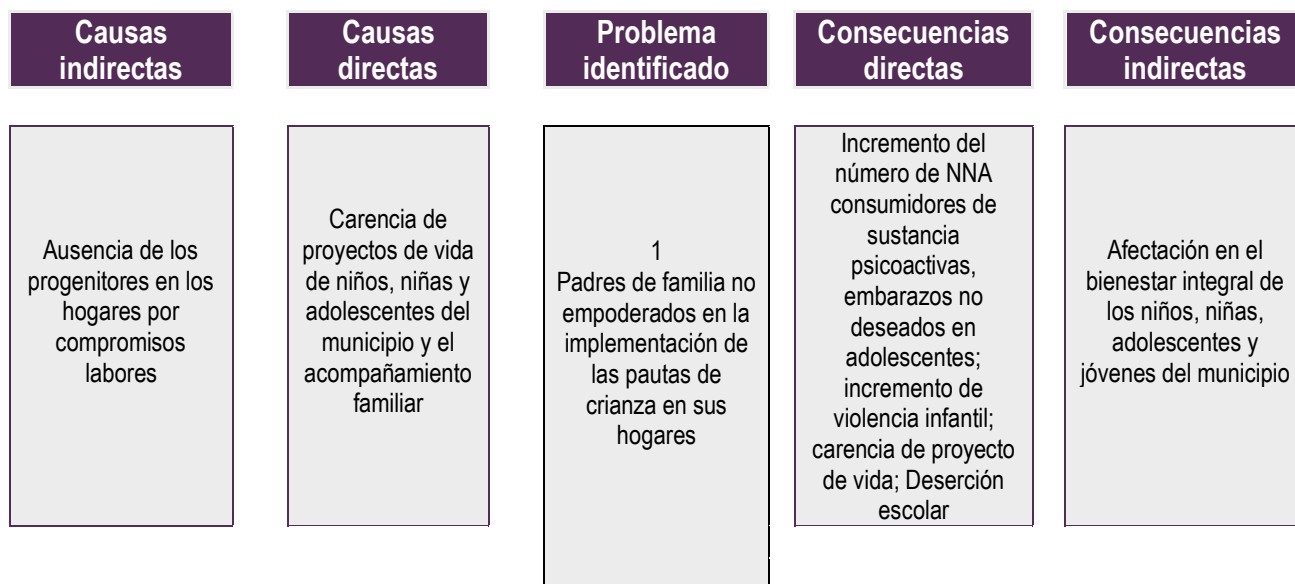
| Causas indirectas | Causas directas | Problema identificado | Consecuencias directas | Consecuencias indirectas |
|---|---|---|---|---|
| Ausencia de los progenitores en los hogares por compromisos labores | Carencia de proyectos de vida de niños, niñas y adolescentes del municipio y el acompañamiento familiar | 1 Padres de familia no empoderados en la implementación de las pautas de crianza en sus hogares | Incremento del número de NNA consumidores de sustancia psicoactivas, embarazos no deseados en adolescentes; incremento de violencia infantil; carencia de proyecto de vida; Deserción escolar | Afectación en el bienestar integral de los niños, niñas, adolescentes y jóvenes del municipio |